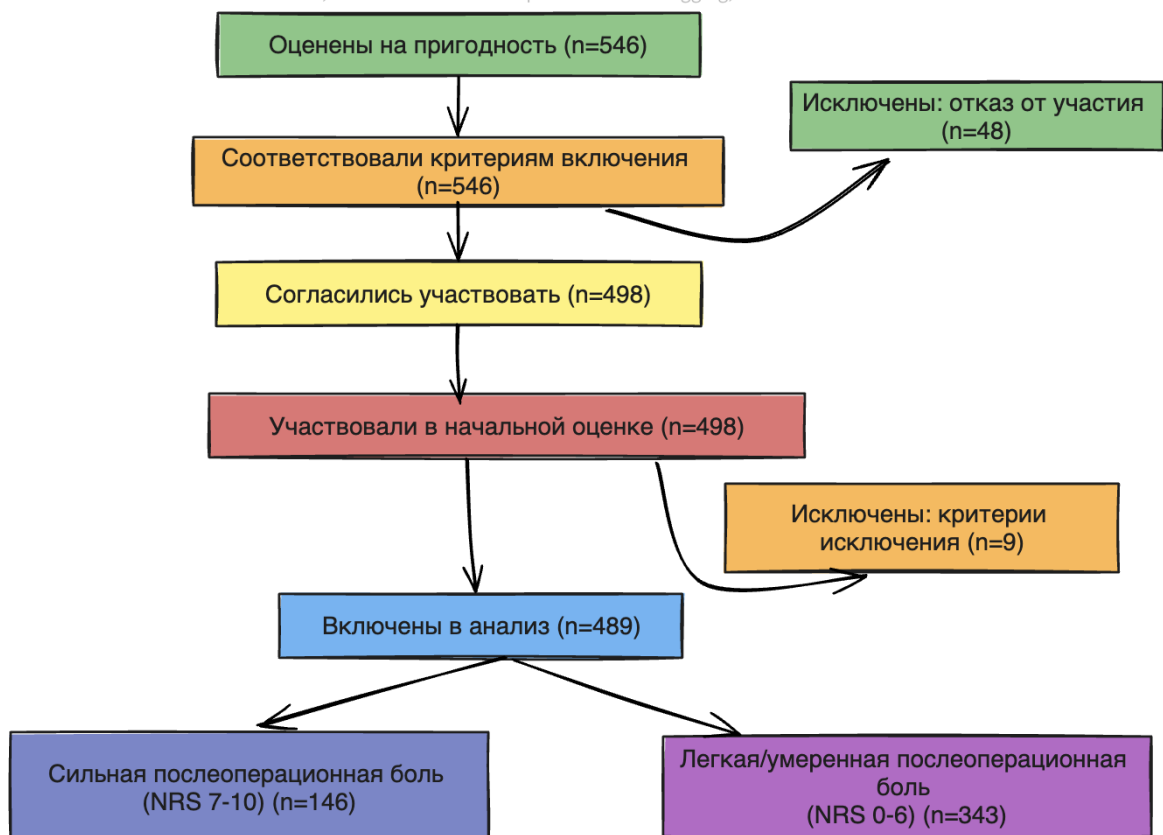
Оценены на пригодность (n=546)

Исключены: отказ от участия (n=48)

Соответствовали критериям включения (n=546)

Согласились участвовать (n=498)

Участвовали в начальной оценке (n=498)

Исключены: критерии исключения (n=9)

Включены в анализ (n=489)

Сильная послеоперационная боль (NRS 7-10) (n=146)

Легкая/умеренная послеоперационная боль (NRS 0-6) (n=343)